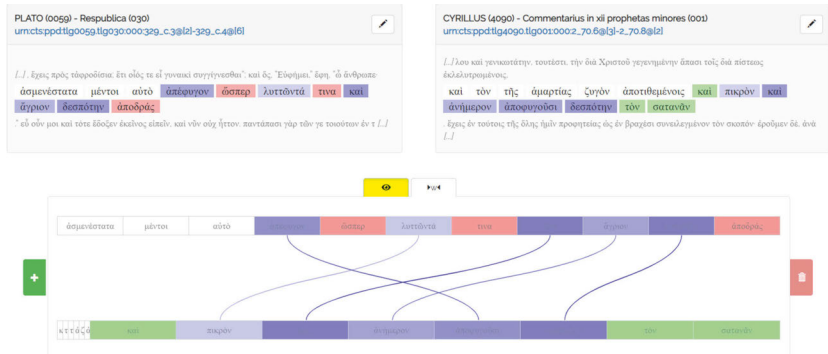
PLATO (0059) - Respublica (030)
urn:cts:ppd:tlg0059.tlg030:000:329_c.3@[2]-329_c.4@[6]

[...] . ἔχεις πρὸς τἀφροδίσια; ἔτι οἷός τε εἶ γυναικὶ συγγίγνεσθαι;" καὶ ὅς, "Εὐφήμει," ἔφη, "ὦ ἄνθρωπε·

ἁσμενέστατα μέντοι αὐτὸ ἀπέφυγον ὥσπερ λυττῶντά τινα καὶ ἄγριον δεσπότην ἀποδράς

." εὖ οὖν μοι καὶ τότε ἔδοξεν ἐκεῖνος εἰπεῖν, καὶ νῦν οὐχ ἧττον. παντάπασι γὰρ τῶν γε τοιούτων ἐν τ [...]

CYRILLUS (4090) - Commentarius in xii prophetas minores (001)
urn:cts:ppd:tlg4090.tlg001:000:2_70.6@[3]-2_70.8@[2]

[...] ου καὶ γεννικωτάτην, τουτέστι, τὴν διὰ Χριστοῦ γεγενημένην ἅπασι τοῖς διὰ πίστεως ἐκλελυτρωμένοις,

καὶ τὸν τῆς ἁμαρτίας ζυγὸν ἀποτιθεμένοις καὶ πικρὸν καὶ ἀνήμερον ἀποφυγοῦσι δεσπότην τὸν σατανᾶν

. ἔχεις ἐν τούτοις τῆς ὅλης ἡμῖν προφητείας ὡς ἐν βραχέσι συνειλεγμένον τὸν σκοπόν· ἐροῦμεν δέ, ἀνὰ [...]

ἁσμενέστατα | μέντοι | αὐτὸ | ἀπέφυγον | ὥσπερ | λυττῶντά | τινα | καὶ | ἄγριον | δεσπότην | ἀποδράς

κ τ τ ἁ ζ ἀ | καὶ | πικρὸν | καὶ | ἀνήμερον | ἀποφυγοῦσι | δεσπότην | τὸν | σατανᾶν